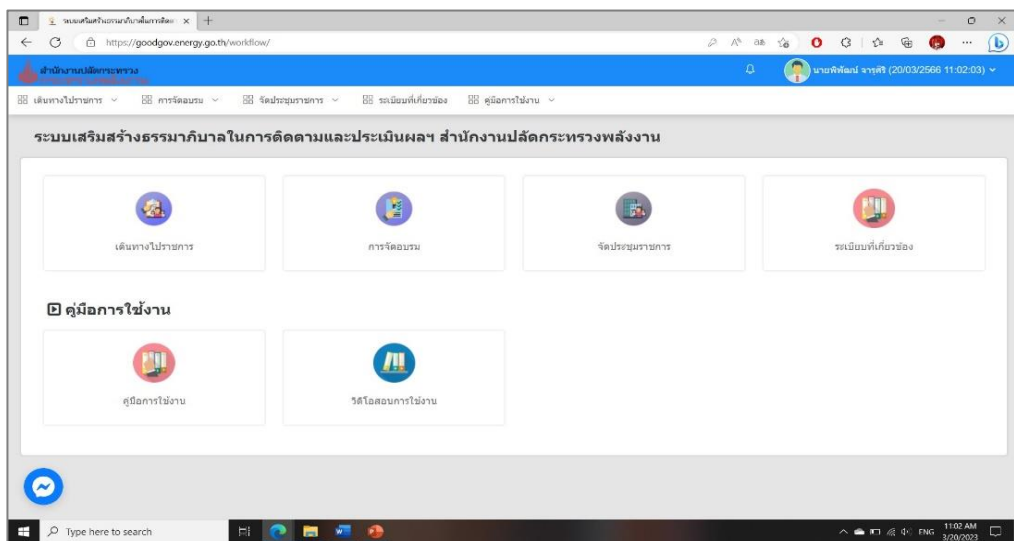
ระบบเสริมสร้างธรรมาภิบาลในการติด ×

https://goodgov.energy.go.th/workflow/

สำนักงานปลัดกระทรวง

นายพิพัฒน์ จารุศิริ (20/03/2566 11:02:03)

เดินทางไปราชการ การจัดอบรม จัดประชุมราชการ ระเบียบที่เกี่ยวข้อง คู่มือการใช้งาน

ระบบเสริมสร้างธรรมาภิบาลในการติดตามและประเมินผลฯ สำนักงานปลัดกระทรวงพลังงาน

เดินทางไปราชการ

การจัดอบรม

จัดประชุมราชการ

ระเบียบที่เกี่ยวข้อง

คู่มือการใช้งาน

คู่มือการใช้งาน

วิดีโอสอนการใช้งาน

Type here to search

ENG 11:02 AM 3/20/2023